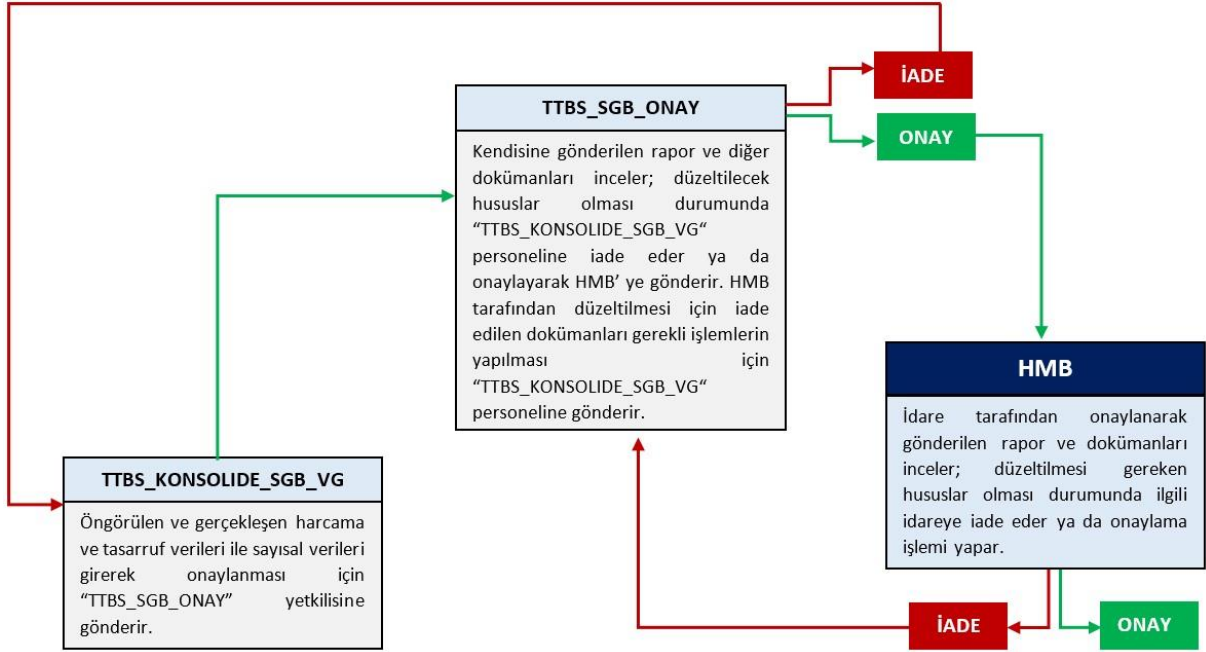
İADE

TTBS_SGB_ONAY

Kendisine gönderilen rapor ve diğer dokümanları inceler; düzeltilecek hususlar olması durumunda “TTBS_KONSOLIDE_SGB_VG“ personeline iade eder ya da onaylayarak HMB’ ye gönderir. HMB tarafından düzeltilmesi için iade edilen dokümanları gerekli işlemlerin yapılması için “TTBS_KONSOLIDE_SGB_VG“ personeline gönderir.

ONAY

HMB

İdare tarafından onaylanarak gönderilen rapor ve dokümanları inceler; düzeltilmesi gereken hususlar olması durumunda ilgili idareye iade eder ya da onaylama işlemi yapar.

TTBS_KONSOLIDE_SGB_VG

Öngörülen ve gerçekleşen harcama ve tasarruf verileri ile sayısal verileri girerek onaylanması için “TTBS_SGB_ONAY” yetkilisine gönderir.

İADE

ONAY